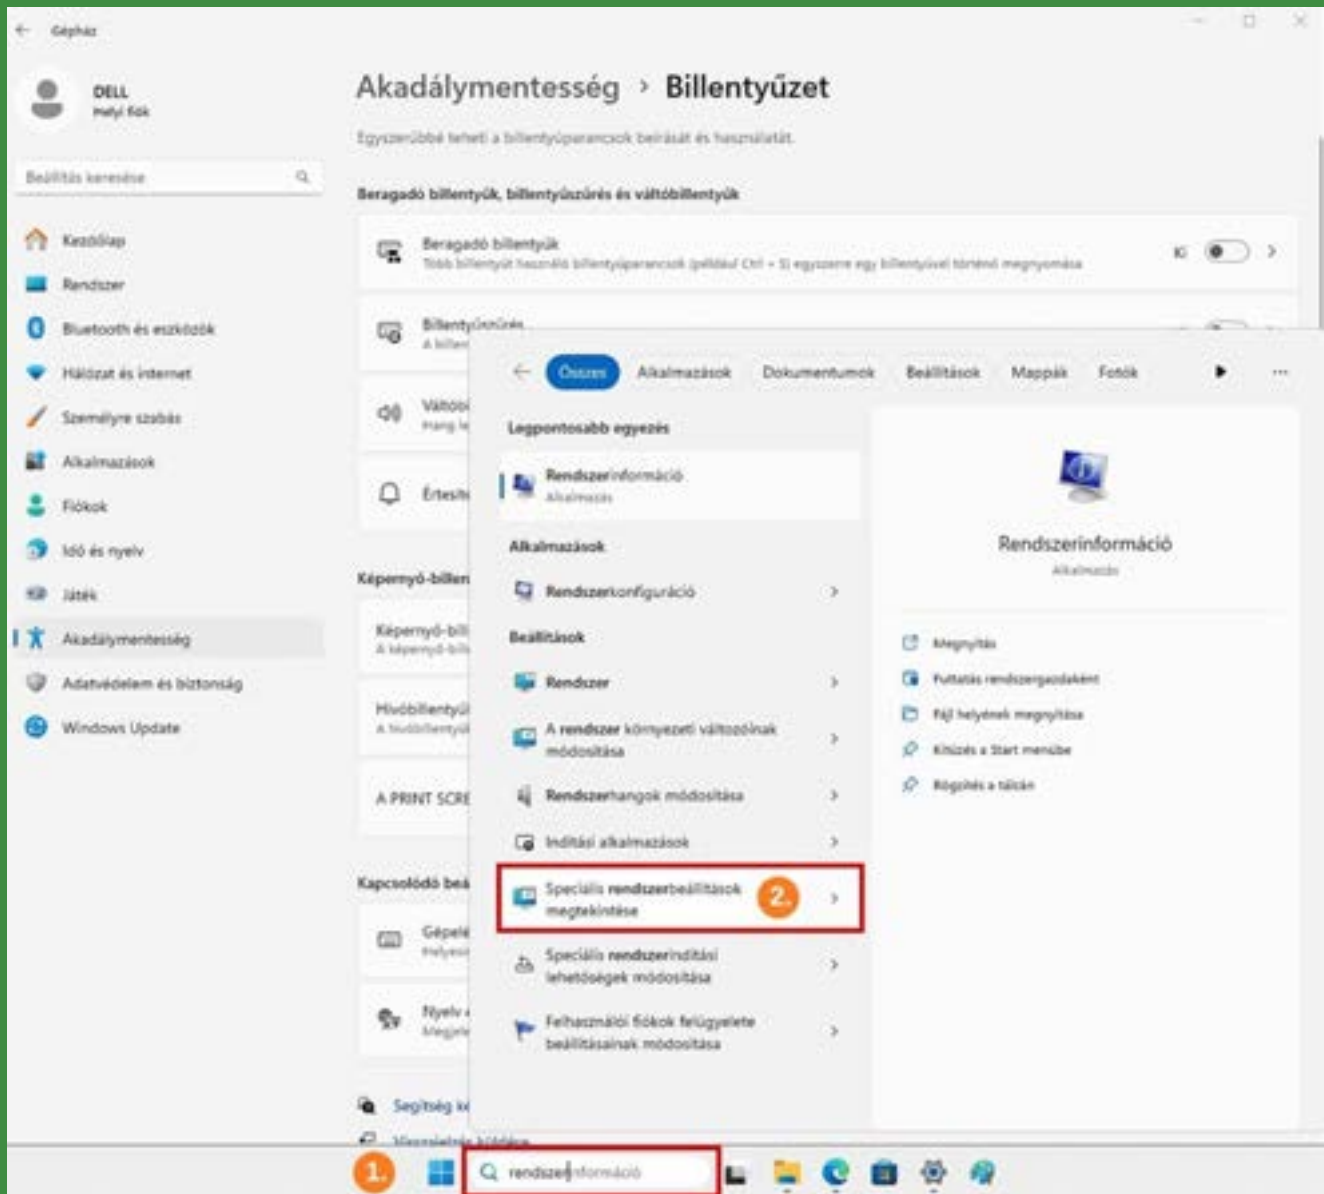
Gépház

DELL
Helyi fiók

Beállítás keresése

Kezdőlap
Rendszer
Bluetooth és eszközök
Hálózat és internet
Személyre szabás
Alkalmazások
Fiókok
Idő és nyelv
Játék
Akadálymentesség
Adatvédelem és biztonság
Windows Update

Akadálymentesség › Billentyűzet

Egyszerűbbé teheti a billentyűparancsok beírását és használatát.

Beragadó billentyűk, billentyűszűrés és váltóbillentyűk

Beragadó billentyűk
Több billentyűt használó billentyűparancsok (például Ctrl + S) egyszerre egy billentyűvel történő megnyomása
Ki

Billentyűszűrés
A billen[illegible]

Váltób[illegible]
Hang le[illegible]

Értesít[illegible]

Képernyő-billen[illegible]

Képernyő-bill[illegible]
A képernyő-bill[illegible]

Hívóbillentyű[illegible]
A hívóbillentyű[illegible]

A PRINT SCRE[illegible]

Kapcsolódó beá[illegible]

Gépele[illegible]
Helyes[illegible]

Nyelv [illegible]
Megje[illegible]

Segítség k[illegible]
Visszajelzés küldése

Összes Alkalmazások Dokumentumok Beállítások Mappák Fotók

Legpontosabb egyezés

Rendszerinformáció
Alkalmazás

Alkalmazások

Rendszerkonfiguráció

Beállítások

Rendszer

A rendszer környezeti változóinak módosítása

Rendszerhangok módosítása

Indítási alkalmazások

Speciális rendszerbeállítások megtekintése 2.

Speciális rendszerindítási lehetőségek módosítása

Felhasználói fiókok felügyelete beállításainak módosítása

Rendszerinformáció
Alkalmazás

Megnyitás
Futtatás rendszergazdaként
Fájl helyének megnyitása
Kitűzés a Start menübe
Rögzítés a tálcán

1.
rendszerinformáció